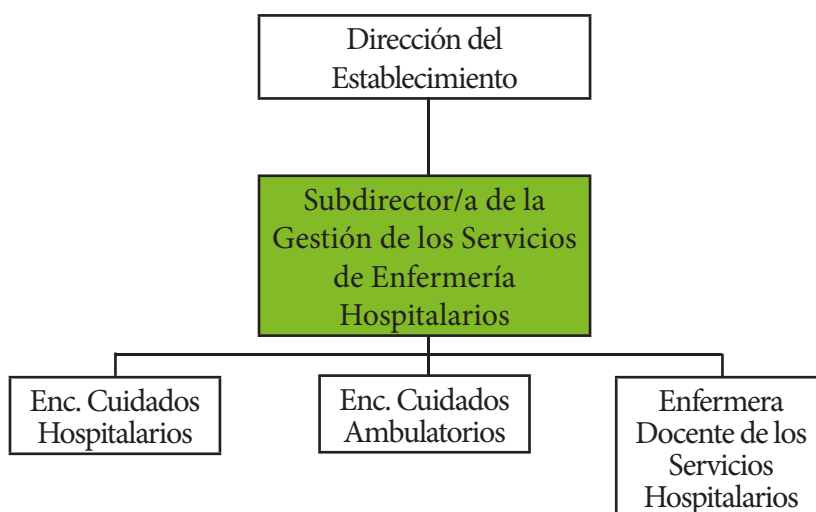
Dirección del Establecimiento

Subdirector/a de la Gestión de los Servicios de Enfermería Hospitalarios

Enc. Cuidados Hospitalarios

Enc. Cuidados Ambulatorios

Enfermera Docente de los Servicios Hospitalarios